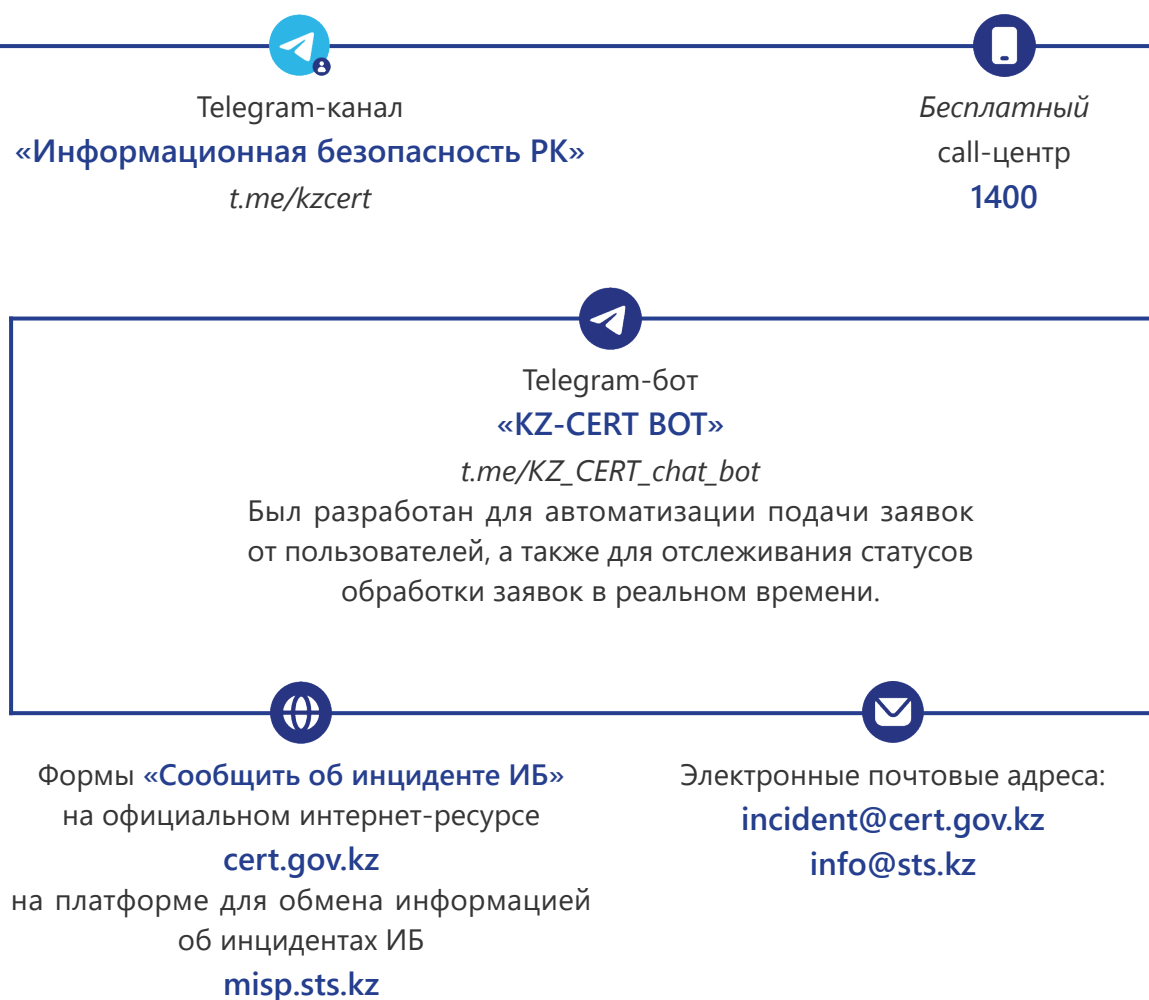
Telegram-канал
«Информационная безопасность РК»
t.me/kzcert

Бесплатный
call-центр
1400

Telegram-бот
«KZ-CERT BOT»
t.me/KZ_CERT_chat_bot
Был разработан для автоматизации подачи заявок от пользователей, а также для отслеживания статусов обработки заявок в реальном времени.

Формы «Сообщить об инциденте ИБ»
на официальном интернет-ресурсе
cert.gov.kz
на платформе для обмена информацией об инцидентах ИБ
misp.sts.kz

Электронные почтовые адреса:
incident@cert.gov.kz
info@sts.kz